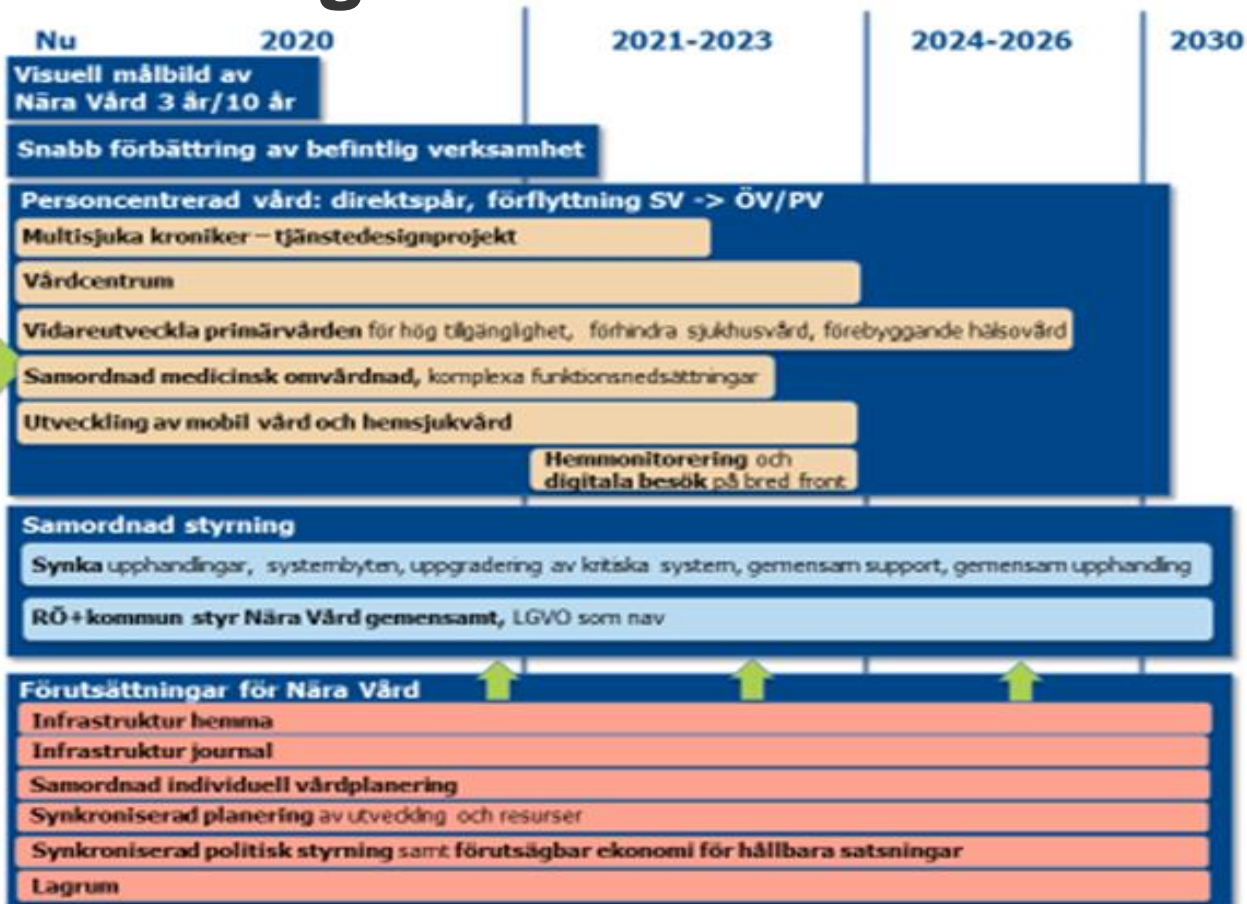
Nu 2020 2021-2023 2024-2026 2030

Visuell målbild av Nära Vård 3 år/10 år

Snabb förbättring av befintlig verksamhet

Personcentrerad vård: direktspår, förflyttning SV -> ÖV/PV

Multisjuka kroniker – tjänstedesignprojekt

Vårdcentrum

Vidareutveckla primärvården för hög tilgänglighet, förhindra sjukhusvård, förebyggande hälsovård

Samordnad medicinsk omvårdnad, komplexa funktionsnedsättningar

Utveckling av mobil vård och hemsjukvård

Hemmonitorering och digitala besök på bred front

Samordnad styrning

Synka upphandlingar, systembyten, uppgradering av kritiska system, gemensam support, gemensam upphandling

RÖ+kommun styr Nära Vård gemensamt, LGVO som nav

Förutsättningar för Nära Vård

Infrastruktur hemma

Infrastruktur journal

Samordnad individuell vårdplanering

Synkroniserad planering av utveckling och resurser

Synkroniserad politisk styrning samt förutsägbar ekonomi för hållbara satsningar

Lagrum